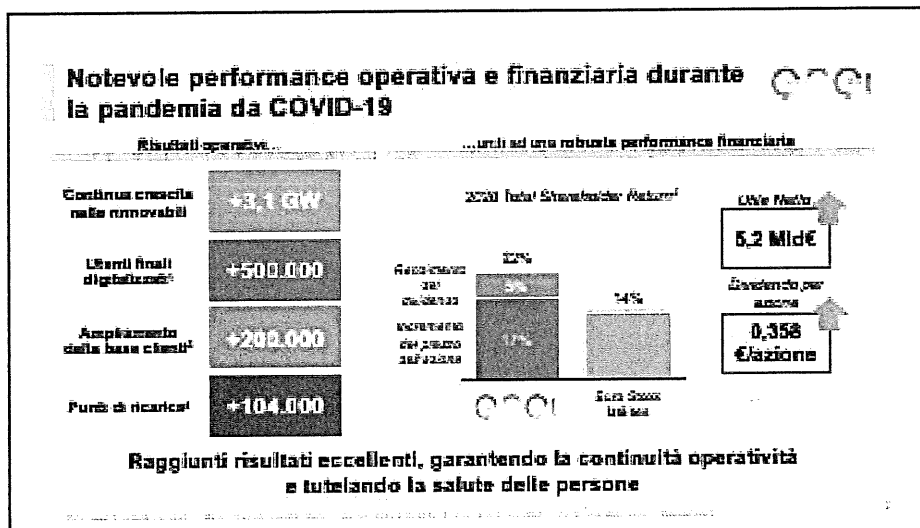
Notevole performance operativa e finanziaria durante la pandemia da COVID-19

Risultati operativi...

...uniti ad una robusta performance finanziaria

Continua crescita nelle rinnovabili

+3,1 GW

Utenti finali digitalizzati¹

+500.000

Ampliamento della base clienti²

+200.000

Punti di ricarica³

+104.000

2020 Total Shareholder Return⁴

22%

Rendimento del dividendo

5%

Incremento del prezzo dell'azione

17%

14%

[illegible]

Euro Stoxx Utilities

Utile Netto

5,2 Mld€

Dividendo per azione

0,358 €/azione

Raggiunti risultati eccellenti, garantendo la continuità operatività e tutelando la salute delle persone

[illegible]

2